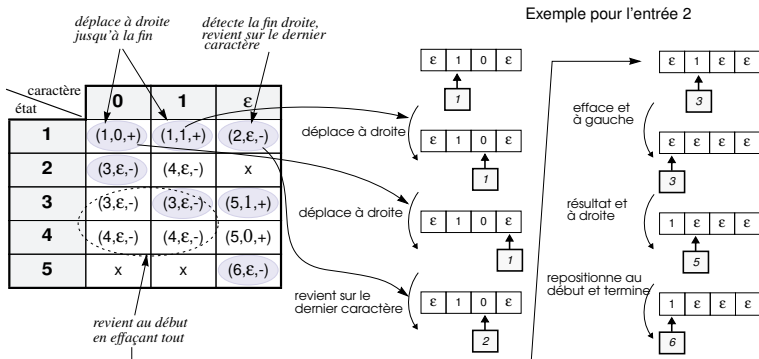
déplace à droite jusqu'à la fin

détecte la fin droite, revient sur le dernier caractère

Exemple pour l'entrée 2

| état \ caractère | 0 | 1 | ε |
|---|---|---|---|
| 1 | (1,0,+) | (1,1,+) | (2,ε,-) |
| 2 | (3,ε,-) | (4,ε,-) | x |
| 3 | (3,ε,-) | (3,ε,-) | (5,1,+) |
| 4 | (4,ε,-) | (4,ε,-) | (5,0,+) |
| 5 | x | x | (6,ε,-) |

revient au début en effaçant tout

ε 1 0 ε
1

déplace à droite

ε 1 0 ε
1

déplace à droite

ε 1 0 ε
1

revient sur le dernier caractère

ε 1 0 ε
2

ε 1 ε ε
3

efface et à gauche

ε ε ε ε
3

résultat et à droite

1 ε ε ε
5

repositionne au début et termine

1 ε ε ε
6